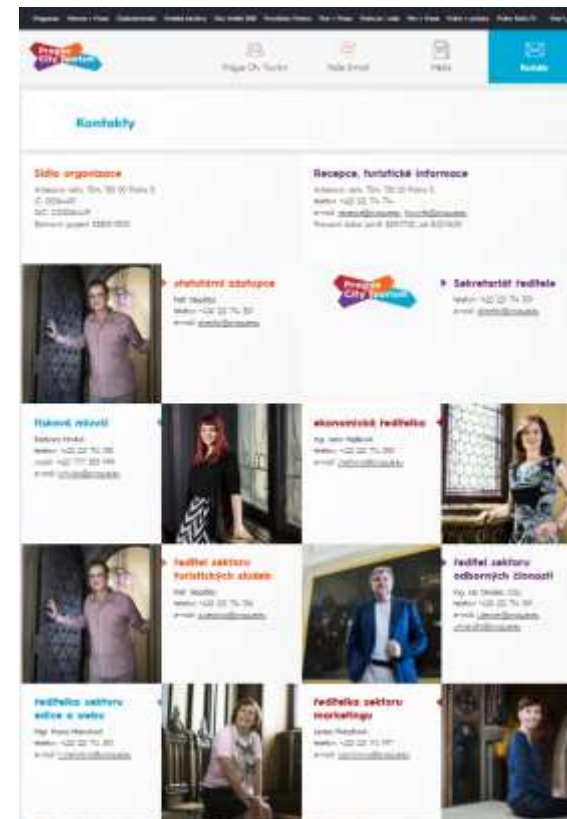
Prague City Tourism

Prague City Tourism

Kontakty

Sídlo organizace

Recepce, turistické informace

statutární zástupce

Sekretariát ředitele

tiskové oddělení

ekonomická ředitelka

ředitel sektoru turistických služeb

ředitel sektoru odborných činností

ředitelka sektoru edice a webu

ředitelka sektoru marketingu

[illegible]